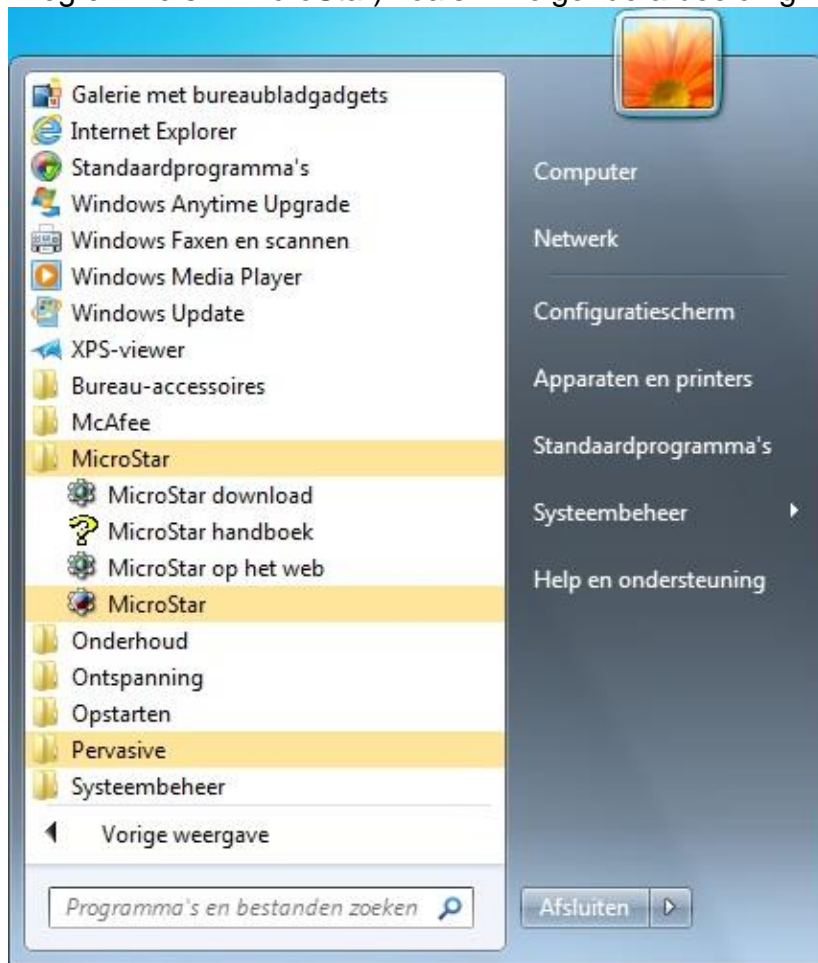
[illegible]

Galerie met bureaubladgadgets
Internet Explorer
Standaardprogramma's
Windows Anytime Upgrade
Windows Faxen en scannen
Windows Media Player
Windows Update
XPS-viewer
Bureau-accessoires
McAfee
MicroStar
MicroStar download
MicroStar handboek
MicroStar op het web
MicroStar
Onderhoud
Ontspanning
Opstarten
Pervasive
Systeembeheer
Vorige weergave

Programma's en bestanden zoeken

Computer
Netwerk
Configuratiescherm
Apparaten en printers
Standaardprogramma's
Systeembeheer
Help en ondersteuning

Afsluiten